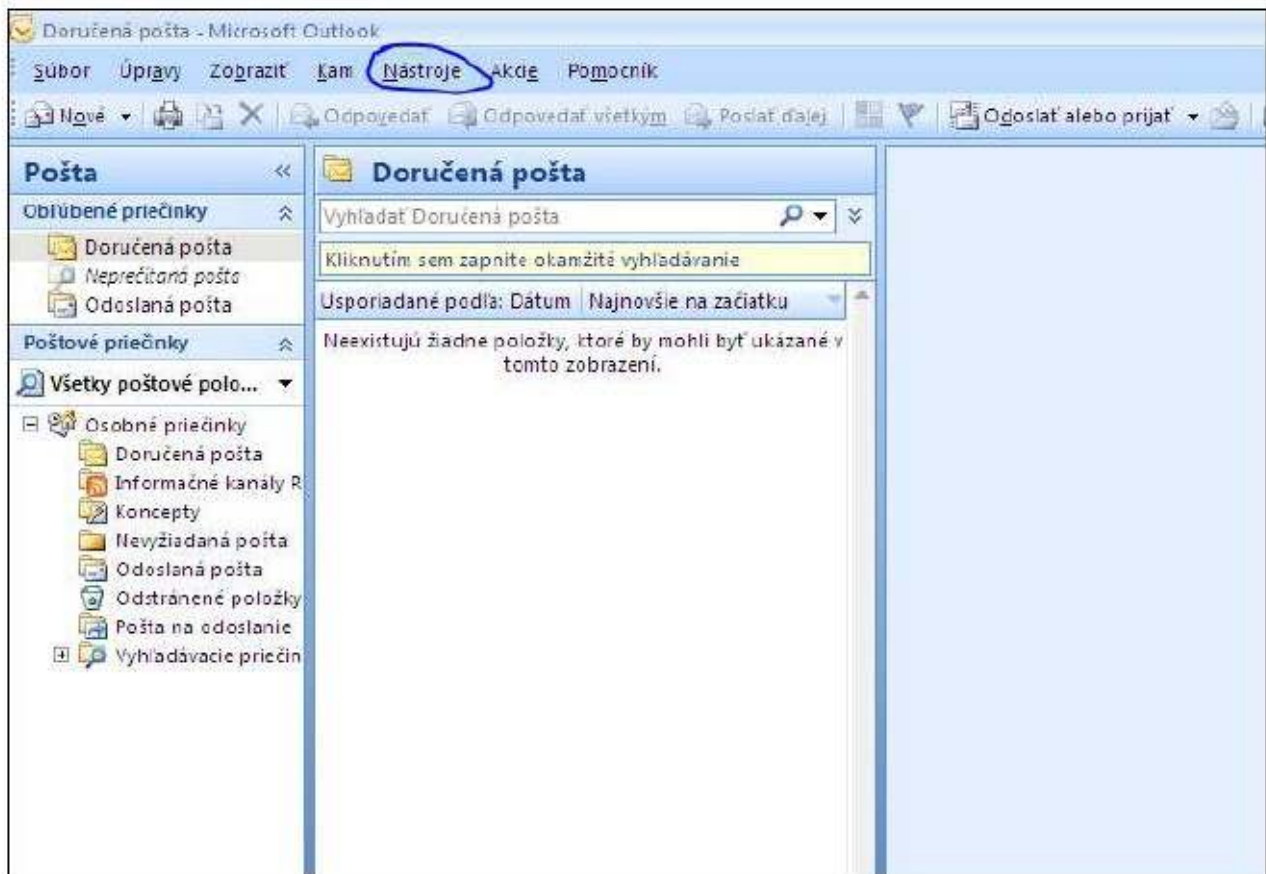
Doručená pošta - Microsoft Outlook

Súbor Úpravy Zobraziť Kam Nástroje Akcie Pomocník

Nové Odpovedať Odpovedať všetkým Poslať ďalej Odoslať alebo prijať

Pošta

Obľúbené priečinky

Doručená pošta
Neprečítaná pošta
Odoslaná pošta

Poštové priečinky

Všetky poštové polo...

Osobné priečinky
Doručená pošta
Informačné kanály R
Koncepty
Nevyžiadaná pošta
Odoslaná pošta
Odstránené položky
Pošta na odoslanie
Vyhľadávacie priečin

Doručená pošta

Vyhľadať Doručená pošta

Kliknutím sem zapnite okamžité vyhľadávanie

Usporiadané podľa: Dátum | Najnovšie na začiatku

Neexistujú žiadne položky, ktoré by mohli byť ukázané v tomto zobrazení.